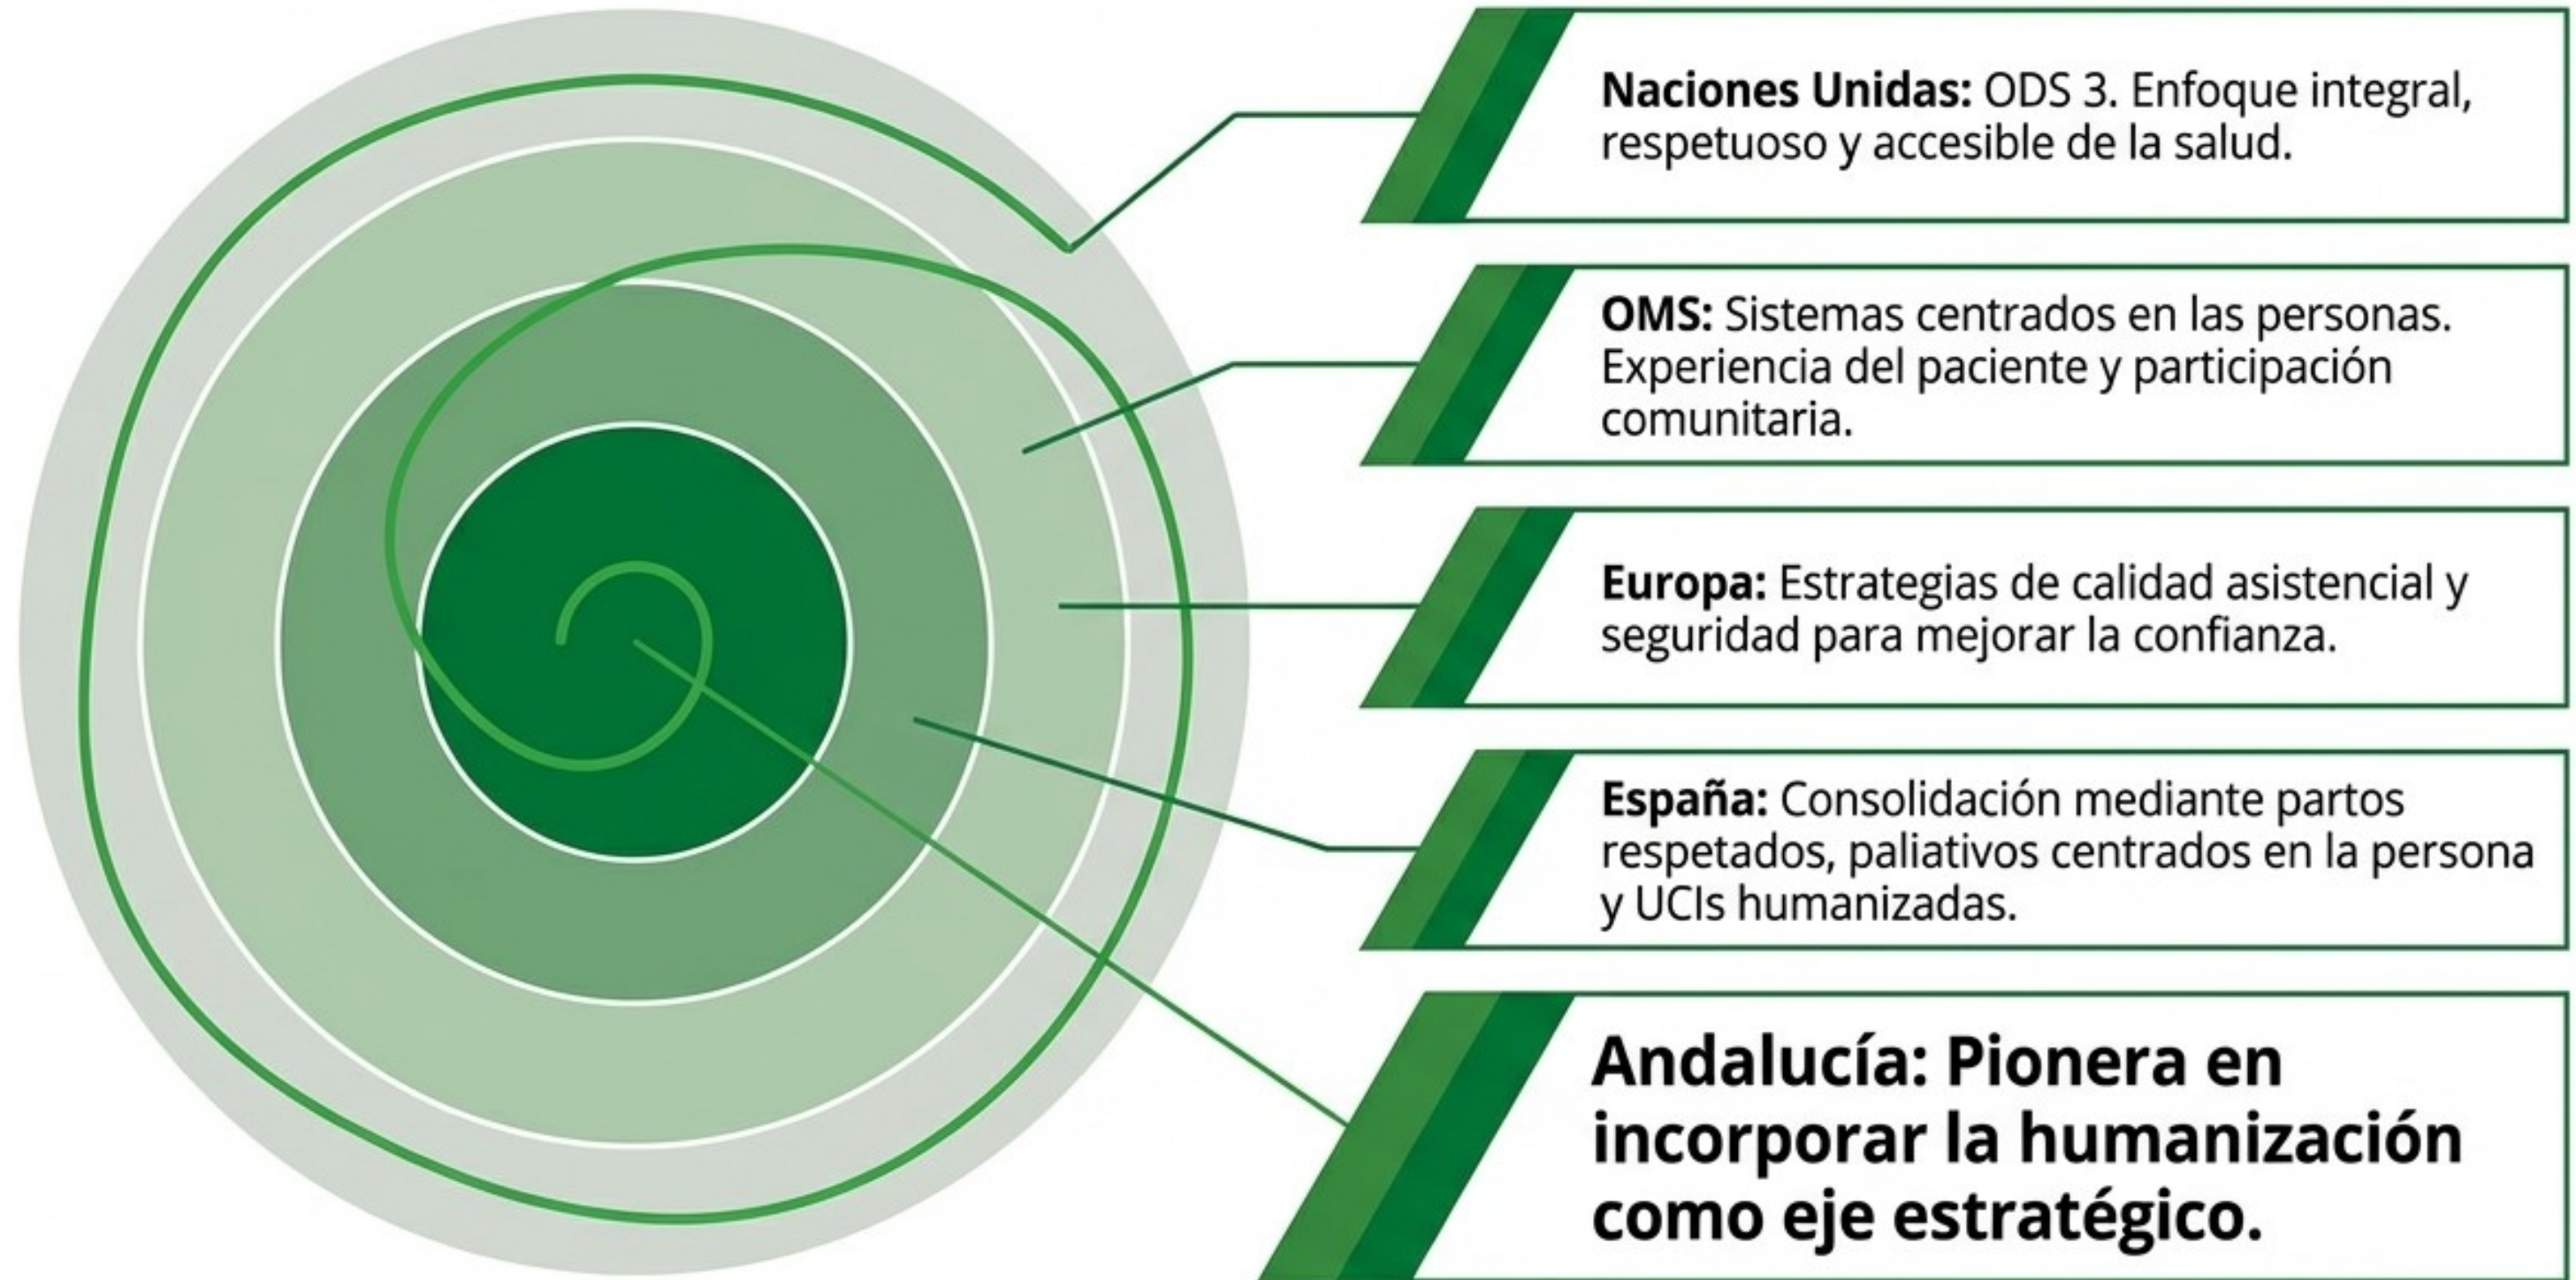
**Naciones Unidas:** ODS 3. Enfoque integral, respetuoso y accesible de la salud.

**OMS:** Sistemas centrados en las personas. Experiencia del paciente y participación comunitaria.

**Europa:** Estrategias de calidad asistencial y seguridad para mejorar la confianza.

**España:** Consolidación mediante partos respetados, paliativos centrados en la persona y UCIs humanizadas.

**Andalucía: Pionera en incorporar la humanización como eje estratégico.**